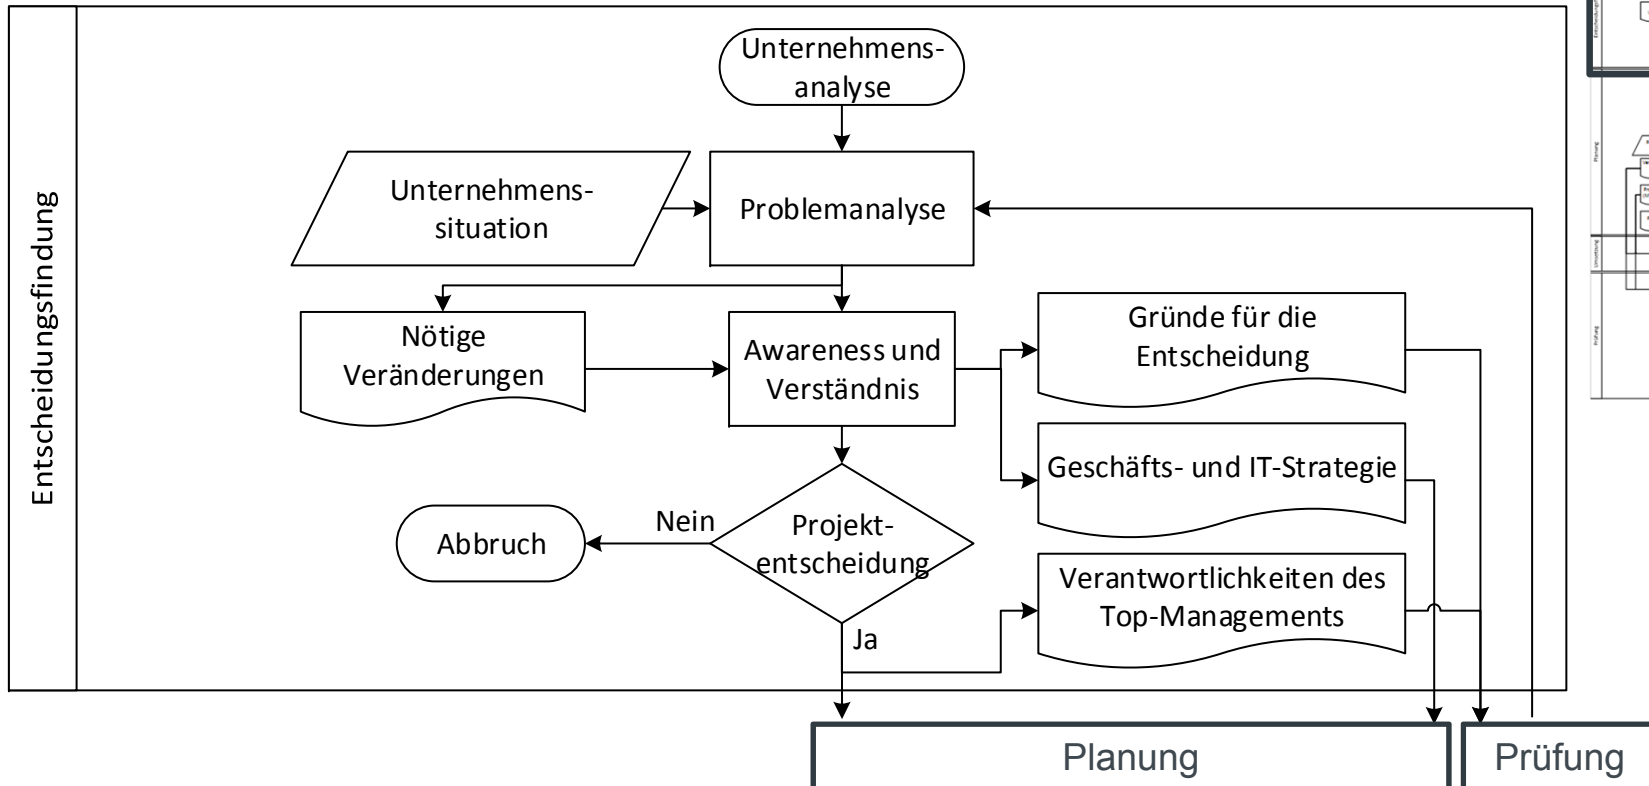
Entscheidungsfindung

Unternehmensanalyse

Unternehmenssituation

Problemanalyse

Nötige Veränderungen

Awareness und Verständnis

Gründe für die Entscheidung

Geschäfts- und IT-Strategie

Nein

Projektentscheidung

Abbruch

Verantwortlichkeiten des Top-Managements

Ja

Planung

Prüfung